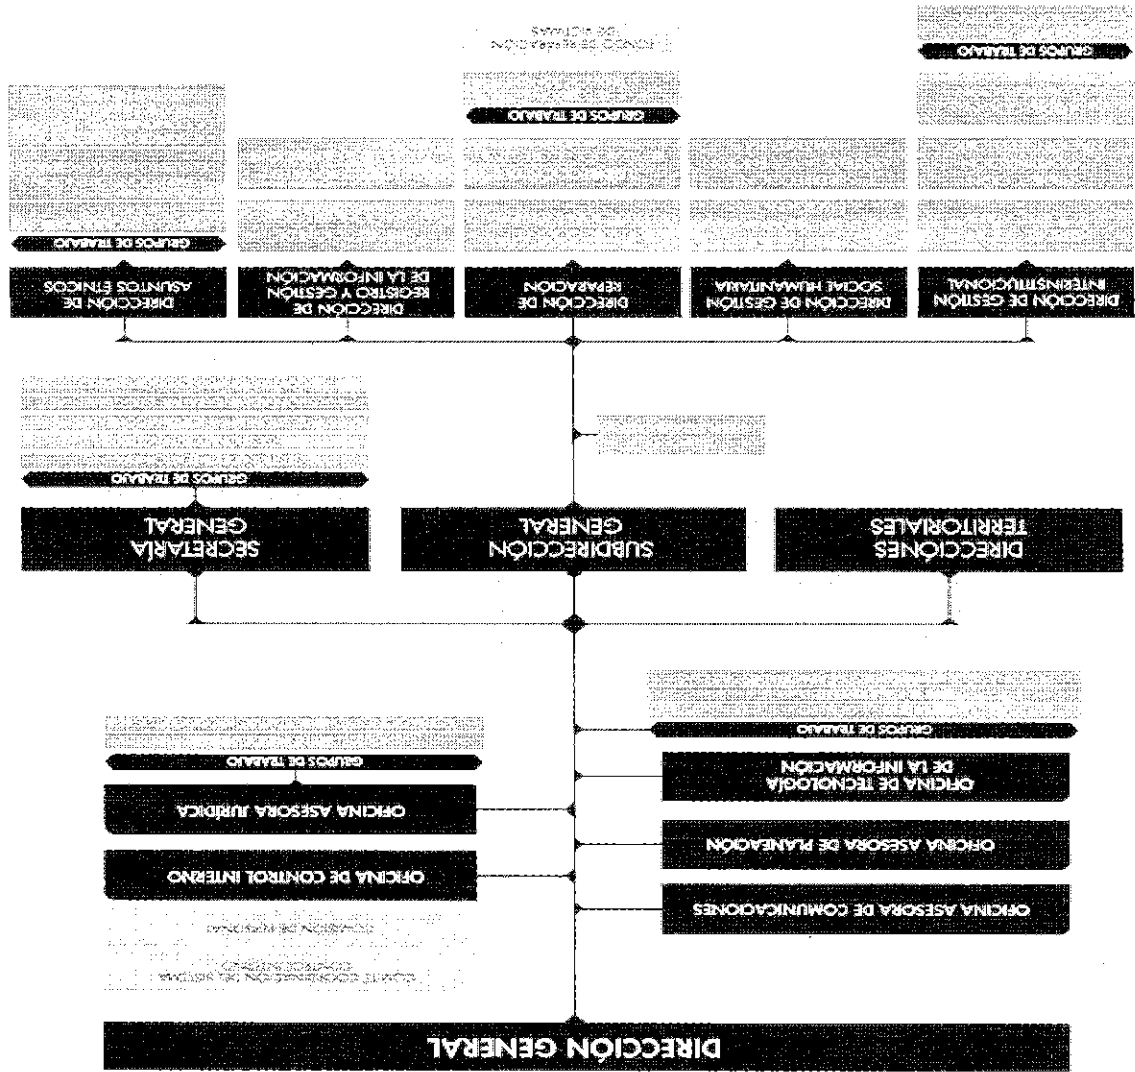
GRUPOS DE TRABAJO

GRUPOS DE TRABAJO

GRUPOS DE TRABAJO

DIRECCIÓN DE ASUNTOS ÉTNICOS

DIRECCIÓN DE REGISTRO Y GESTIÓN DE LA INFORMACIÓN

DIRECCIÓN DE REPARACIÓN

DIRECCIÓN DE GESTIÓN SOCIAL HUMANITARIA

DIRECCIÓN DE GESTIÓN INTERINSTITUCIONAL

GRUPOS DE TRABAJO

SECRETARÍA GENERAL

SUBDIRECCIÓN GENERAL

DIRECCIONES TERRITORIALES

GRUPOS DE TRABAJO

GRUPOS DE TRABAJO

OFICINA ASESORA JURÍDICA

OFICINA DE TECNOLOGÍA DE LA INFORMACIÓN

OFICINA DE CONTROL INTERNO

OFICINA ASESORA DE PLANEACIÓN

OFICINA ASESORA DE COMUNICACIONES

DIRECCIÓN GENERAL